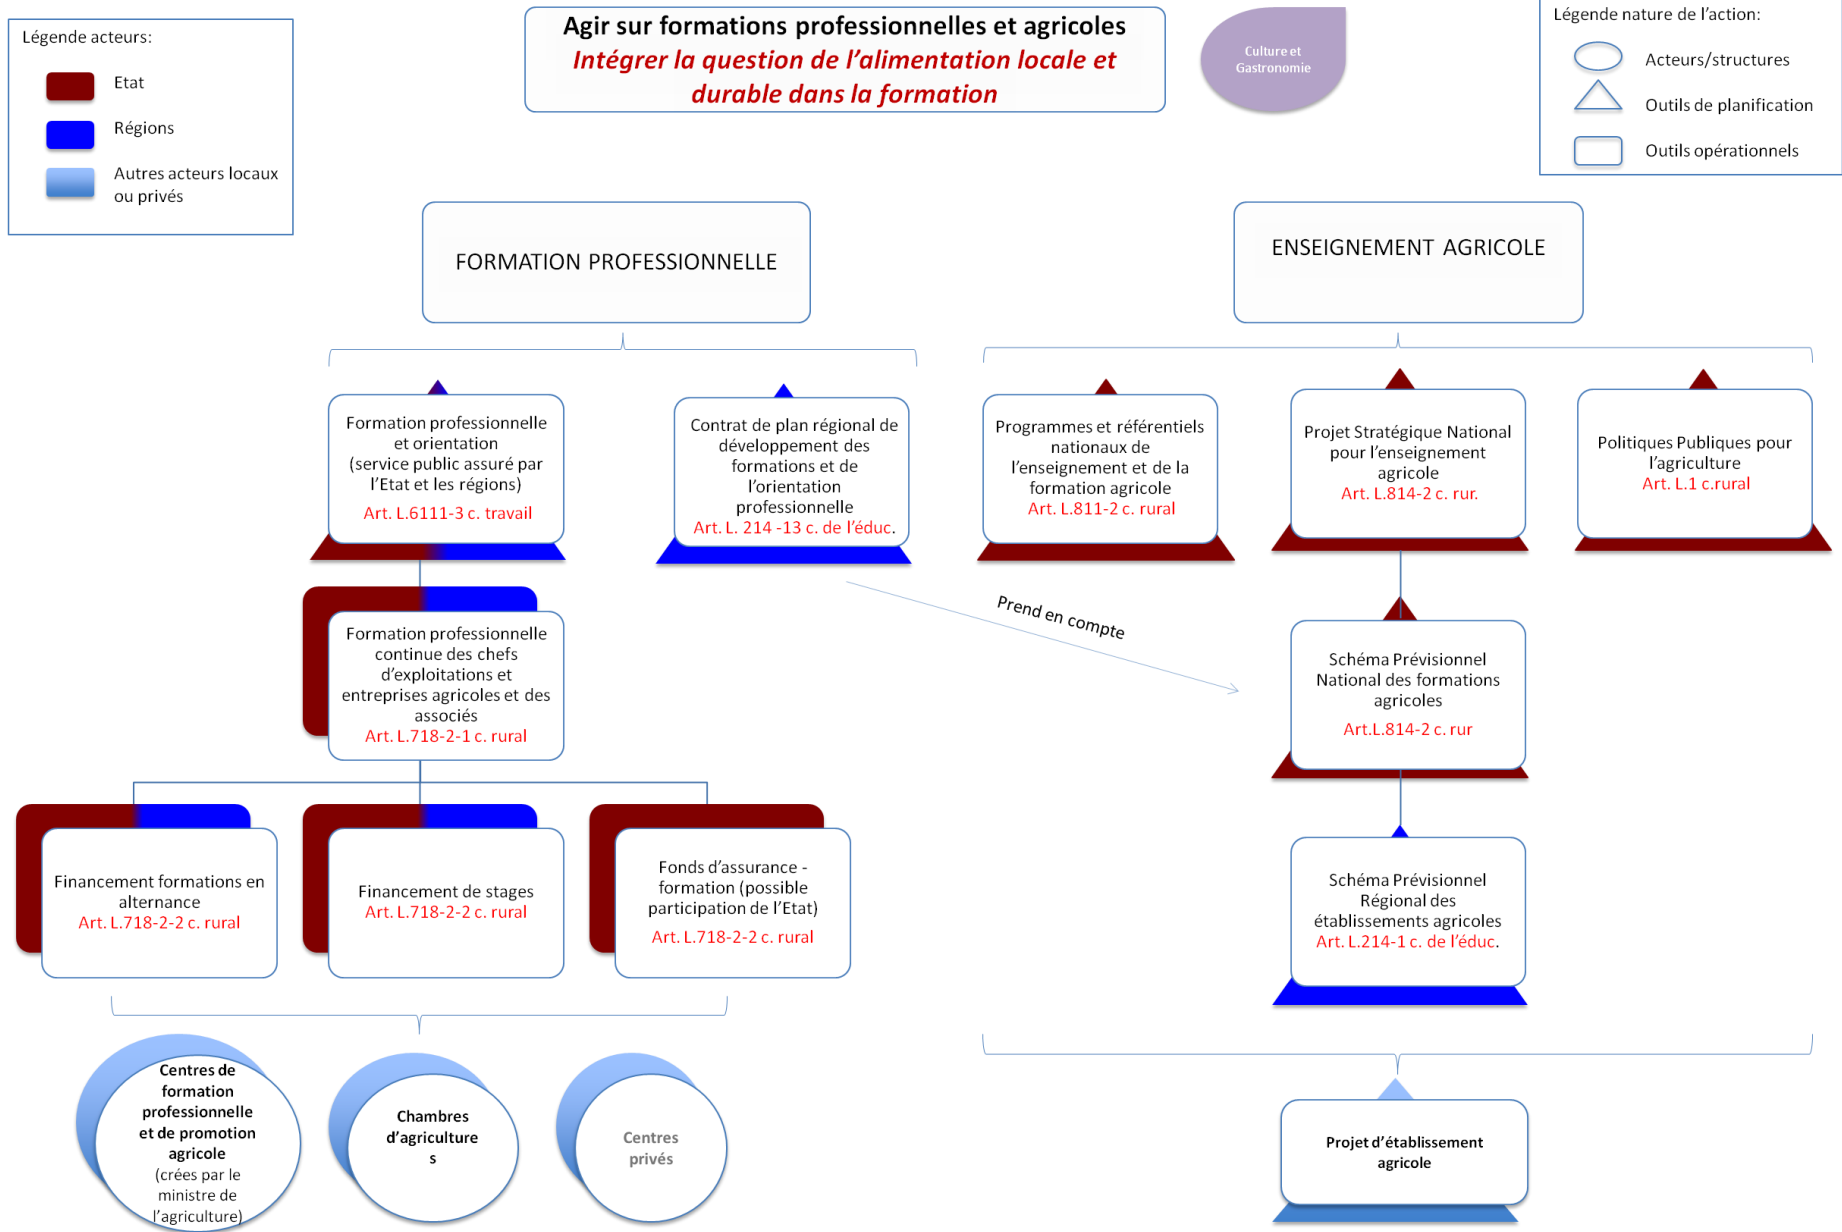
Légende acteurs:

Etat

Régions

Autres acteurs locaux ou privés

Agir sur formations professionnelles et agricoles
Intégrer la question de l'alimentation locale et durable dans la formation

Culture et Gastronomie

Légende nature de l'action:

Acteurs/structures

Outils de planification

Outils opérationnels

FORMATION PROFESSIONNELLE

ENSEIGNEMENT AGRICOLE

Formation professionnelle et orientation (service public assuré par l'Etat et les régions)
Art. L.6111-3 c. travail

Contrat de plan régional de développement des formations et de l'orientation professionnelle
Art. L. 214 -13 c. de l'éduc.

Programmes et référentiels nationaux de l'enseignement et de la formation agricole
Art. L.811-2 c. rural

Projet Stratégique National pour l'enseignement agricole
Art. L.814-2 c. rur.

Politiques Publiques pour l'agriculture
Art. L.1 c.rural

Formation professionnelle continue des chefs d'exploitations et entreprises agricoles et des associés
Art. L.718-2-1 c. rural

Prend en compte

Schéma Prévisionnel National des formations agricoles
Art.L.814-2 c. rur

Financement formations en alternance
Art. L.718-2-2 c. rural

Financement de stages
Art. L.718-2-2 c. rural

Fonds d'assurance - formation (possible participation de l'Etat)
Art. L.718-2-2 c. rural

Schéma Prévisionnel Régional des établissements agricoles
Art. L.214-1 c. de l'éduc.

Centres de formation professionnelle et de promotion agricole
(crées par le ministre de l'agriculture)

Chambres d'agriculture s

Centres privés

Projet d'établissement agricole